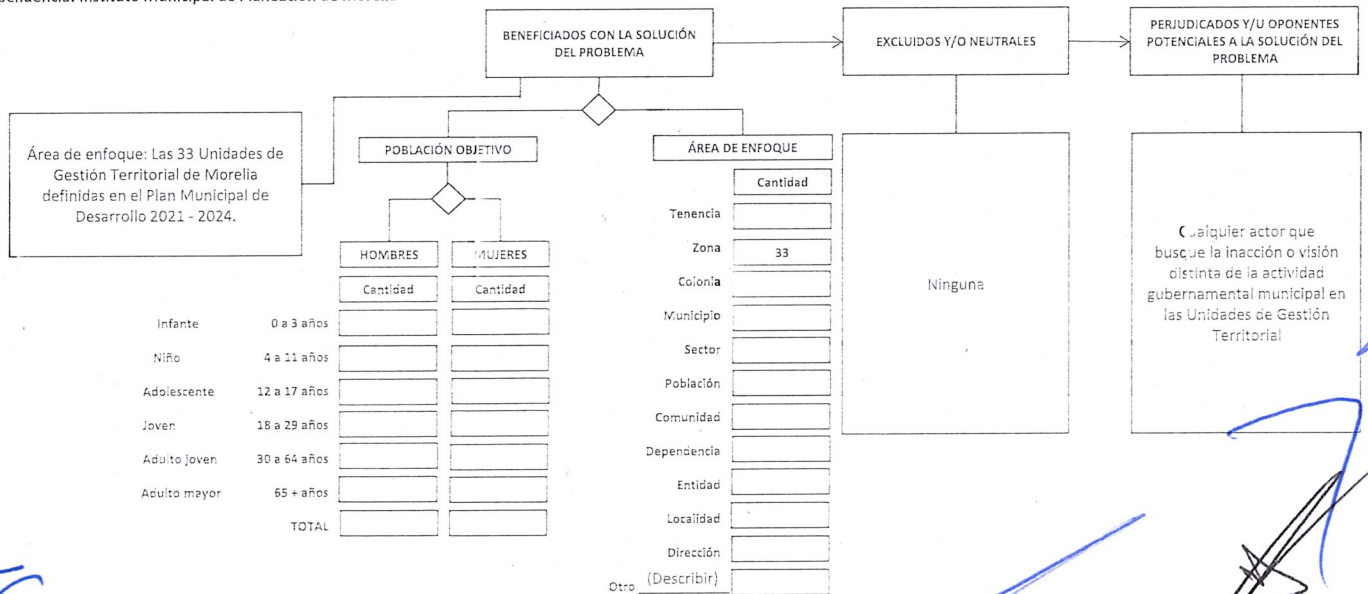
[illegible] Instituto Municipal de Planeación de Morelia

BENEFICIADOS CON LA SOLUCIÓN DEL PROBLEMA

EXCLUIDOS Y/O NEUTRALES

PERJUDICADOS Y/U OPONENTES POTENCIALES A LA SOLUCIÓN DEL PROBLEMA

Área de enfoque: Las 33 Unidades de Gestión Territorial de Morelia definidas en el Plan Municipal de Desarrollo 2021 - 2024.

POBLACIÓN OBJETIVO

ÁREA DE ENFOQUE

| | | HOMBRES | MUJERES |
|---|---|---|---|
| | | Cantidad | Cantidad |
| Infante | 0 a 3 años | | |
| Niño | 4 a 11 años | | |
| Adolescente | 12 a 17 años | | |
| Joven | 18 a 29 años | | |
| Adulto joven | 30 a 64 años | | |
| Adulto mayor | 65 + años | | |
| | TOTAL | | |

| | Cantidad |
|---|---|
| Tenencia | |
| Zona | 33 |
| Colonia | |
| Municipio | |
| Sector | |
| Población | |
| Comunidad | |
| Dependencia | |
| Entidad | |
| Localidad | |
| Dirección | |
| Otro (Describir) | |

Ninguna

Cualquier actor que busque la inacción o visión distinta de la actividad gubernamental municipal en las Unidades de Gestión Territorial